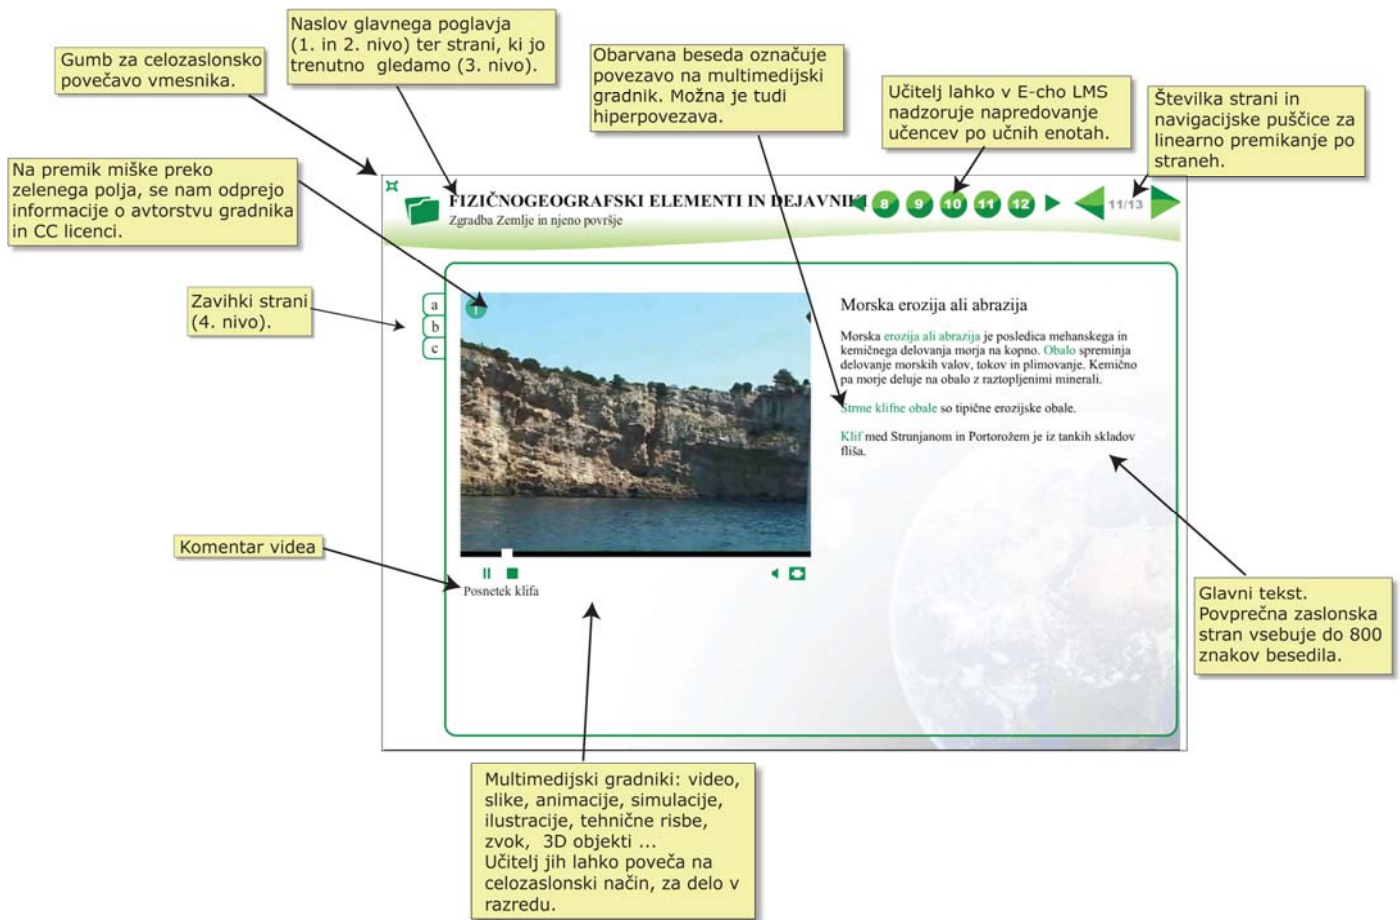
Gumb za celozaslonsko povečavo vmesnika.

Naslov glavnega poglavja (1. in 2. nivo) ter strani, ki jo trenutno gledamo (3. nivo).

Obarvana beseda označuje povezavo na multimedijski gradnik. Možna je tudi hiperpovezava.

Učitelj lahko v E-cho LMS nadzoruje napredovanje učencev po učnih enotah.

Številka strani in navigacijske puščice za linearno premikanje po straneh.

Na premik miške preko zelenega polja, se nam odprejo informacije o avtorstvu gradnika in CC licenci.

FIZIČNOGEOGRAFSKI ELEMENTI IN DEJAVNIK

Zgradba Zemlje in njeno površje

8 9 10 11 12

11/13

Zavihki strani (4. nivo).

a
b
c

Morska erozija ali abrazija

Morska erozija ali abrazija je posledica mehanskega in kemičnega delovanja morja na kopno. Obalo spreminja delovanje morskih valov, tokov in plimovanje. Kemično pa morje deluje na obalo z raztopljenimi minerali.

Strme klifne obale so tipične erozijske obale.

Klif med Strunjanom in Portorožem je iz tankih skladov fliša.

Komentar videa

Posnetek klifa

Glavni tekst. Povprečna zaslonska stran vsebuje do 800 znakov besedila.

Multimedijski gradniki: video, slike, animacije, simulacije, ilustracije, tehnične risbe, zvok, 3D objekti ...
Učitelj jih lahko poveča na celozaslonski način, za delo v razredu.